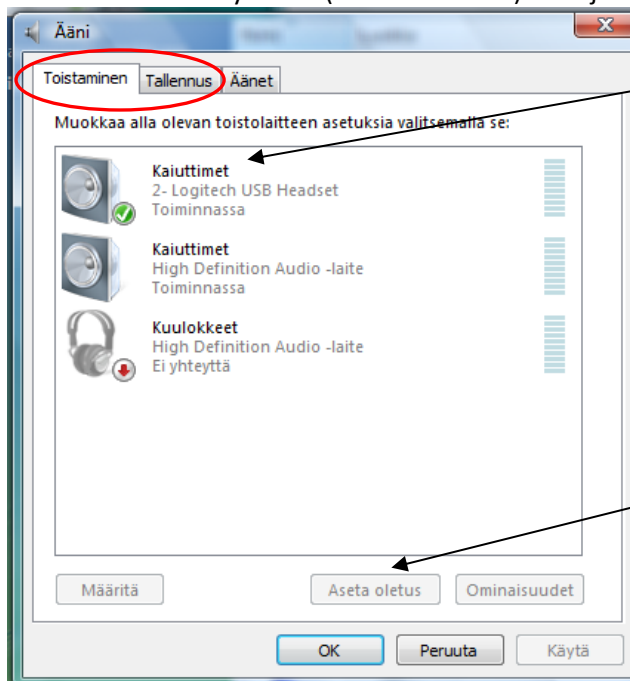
Ääni

Toistaminen
Tallennus
Äänet

Muokkaa alla olevan toistolaitteen asetuksia valitsemalla se:

Kaiuttimet
2- Logitech USB Headset
Toiminnassa

Kaiuttimet
High Definition Audio -laite
Toiminnassa

Kuulokkeet
High Definition Audio -laite
Ei yhteyttä

Määritä
Aseta oletus
Ominaisuudet

OK
Peruuta
Käytä